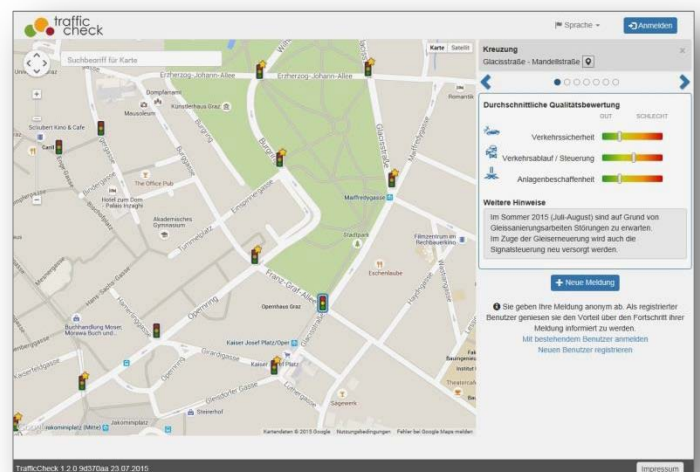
traffic check

Sprache

Anmelden

Suchbegriff für Karte

Karte Satellit

Erzherzog-Johann-Allee

Erzherzog-Johann-Allee

Dompfarramt

Künstlerhaus Graz

Mausoleum

Schubert Kino & Cafe

Burggasse

Glacisstraße

The Office Pub

Hotel zum Dom Palais Inzaghi

Akademisches Gymnasium

Tummelplatz

Einspinnergasse

Mandellstraße

Maiffredygasse

Stadtpark

Eschenlaube

Opernring

Franz-Graf-Allee

Opernhaus Graz

Buchhandlung Moser Morawa Buch und...

Kaiser Josef Platz/Oper

Girardigasse

Gleisdorfer Gasse

Jakominiplatz

Steirerhof

Sägewerk

Kartendaten © 2015 Google Nutzungsbedingungen Fehler bei Google Maps melden

Kreuzung

Glacisstraße - Mandellstraße

Durchschnittliche Qualitätsbewertung

GUT SCHLECHT

Verkehrssicherheit

Verkehrsablauf / Steuerung

Anlagenbeschaffenheit

Weitere Hinweise

Im Sommer 2015 (Juli-August) sind auf Grund von Gleissanierungsarbeiten Störungen zu erwarten. Im Zuge der Gleiserneuerung wird auch die Signalsteuerung neu versorgt werden.

Neue Meldung

Sie geben Ihre Meldung anonym ab. Als registrierter Benutzer geniesen sie den Vorteil über den Fortschritt ihrer Meldung informiert zu werden.
Mit bestehendem Benutzer anmelden
Neuen Benutzer registrieren

TrafficCheck 1.2.0 9d370aa 23.07.2015

Impressum